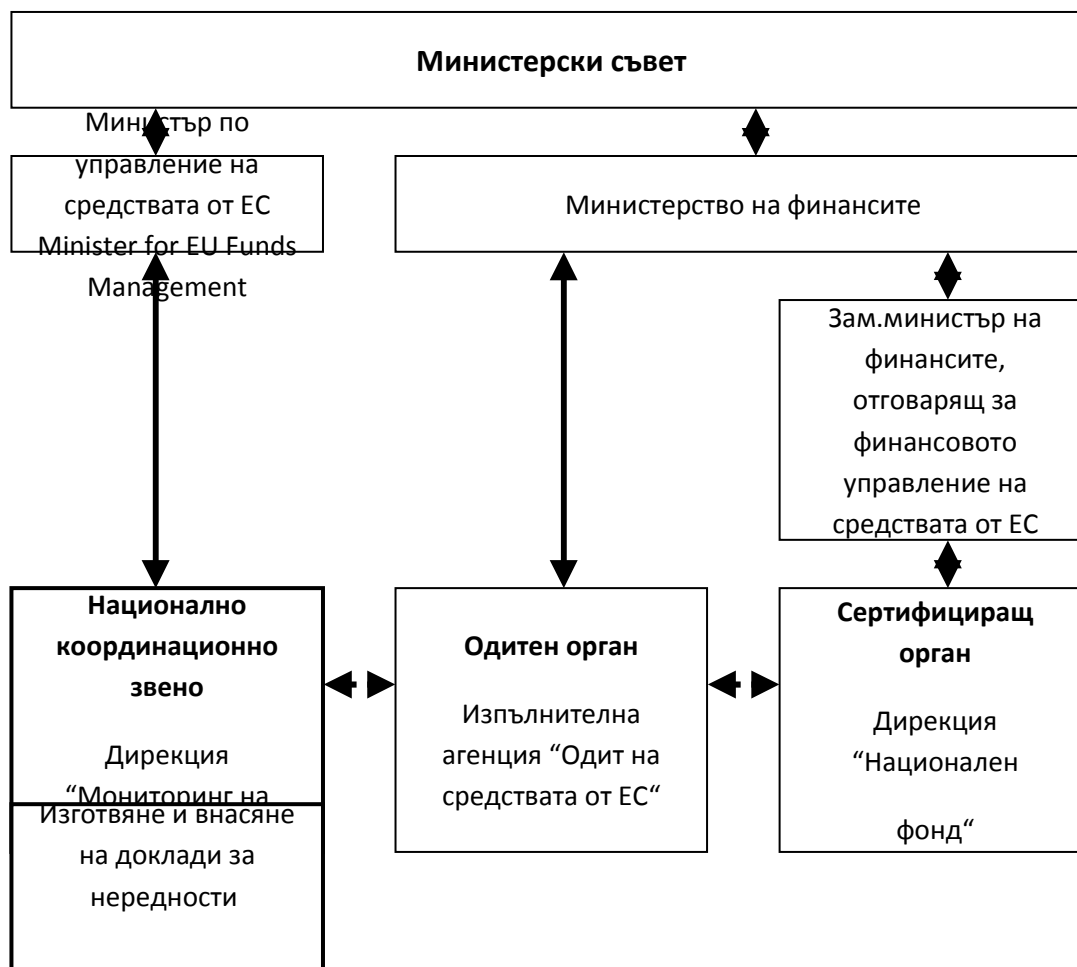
Министерски съвет

Министър по управление на средствата от ЕС Minister for EU Funds Management

Министерство на финансите

Зам.министър на финансите, отговарящ за финансовото управление на средствата от ЕС

Национално координационно звено

Дирекция “Мониторинг на

Изготвяне и внасяне на доклади за нередности

Одитен орган

Изпълнителна агенция “Одит на средствата от ЕС“

Сертифициращ орган

Дирекция “Национален фонд“